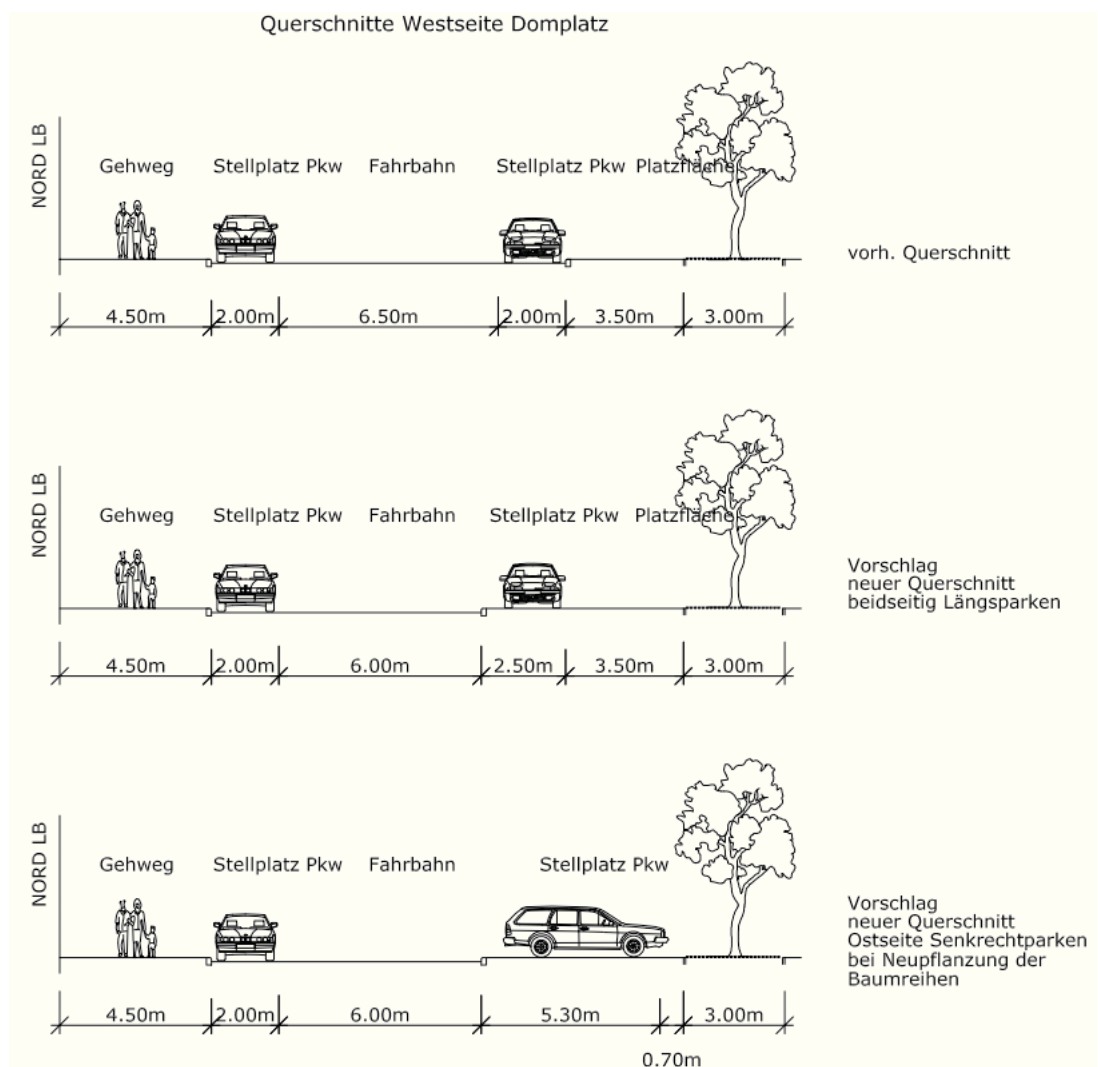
Querschnitte Westseite Domplatz

NORD LB

Gehweg Stellplatz Pkw Fahrbahn Stellplatz Pkw Platzfläche

vorh. Querschnitt

4.50m 2.00m 6.50m 2.00m 3.50m 3.00m

NORD LB

Gehweg Stellplatz Pkw Fahrbahn Stellplatz Pkw Platzfläche

Vorschlag
neuer Querschnitt
beidseitig Längsparken

4.50m 2.00m 6.00m 2.50m 3.50m 3.00m

NORD LB

Gehweg Stellplatz Pkw Fahrbahn Stellplatz Pkw

Vorschlag
neuer Querschnitt
Ostseite Senkrechtparken
bei Neupflanzung der
Baumreihen

4.50m 2.00m 6.00m 5.30m 3.00m

0.70m